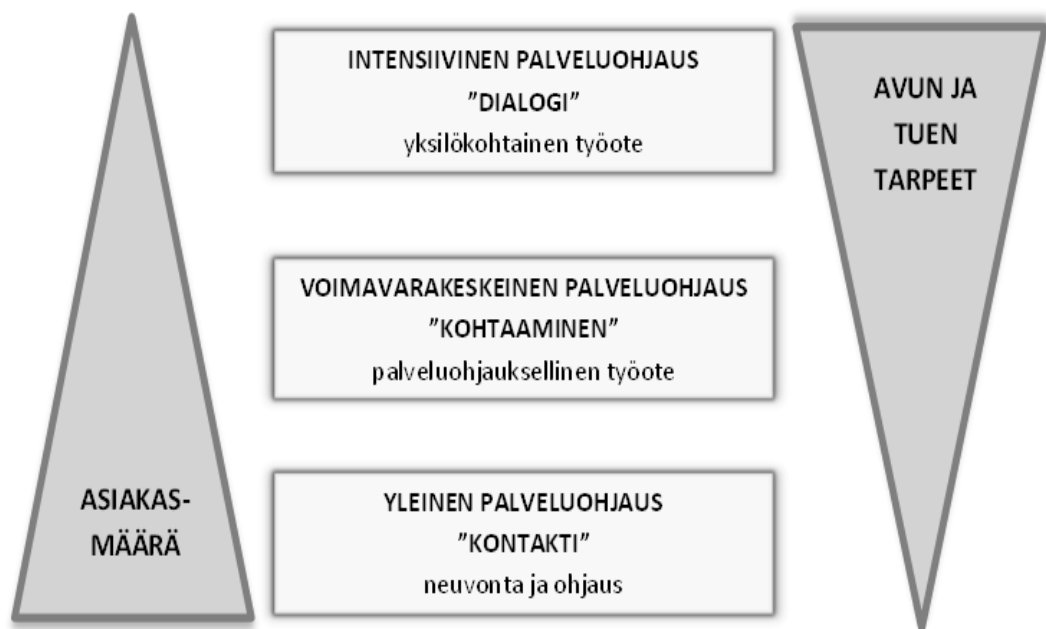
INTENSIIVINEN PALVELUOHJAUS
”DIALOGI”
yksilökohtainen työote

AVUN JA
TUEN
TARPEET

VOIMAVARAKESKEINEN PALVELUOHJAUS
”KOHTAAMINEN”
palveluohjauksellinen työote

ASIAKAS-
MÄÄRÄ

YLEINEN PALVELUOHJAUS
”KONTAKTI”
neuvonta ja ohjaus